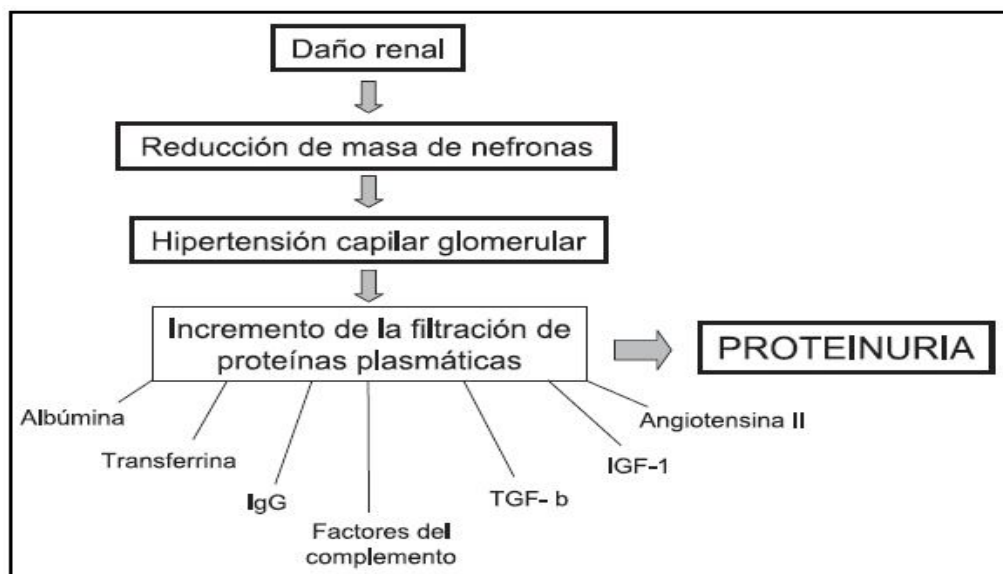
Daño renal

Reducción de masa de nefronas

Hipertensión capilar glomerular

Incremento de la filtración de proteínas plasmáticas

PROTEINURIA

Albúmina

Transferrina

IgG

Factores del complemento

TGF- b

IGF-1

Angiotensina II